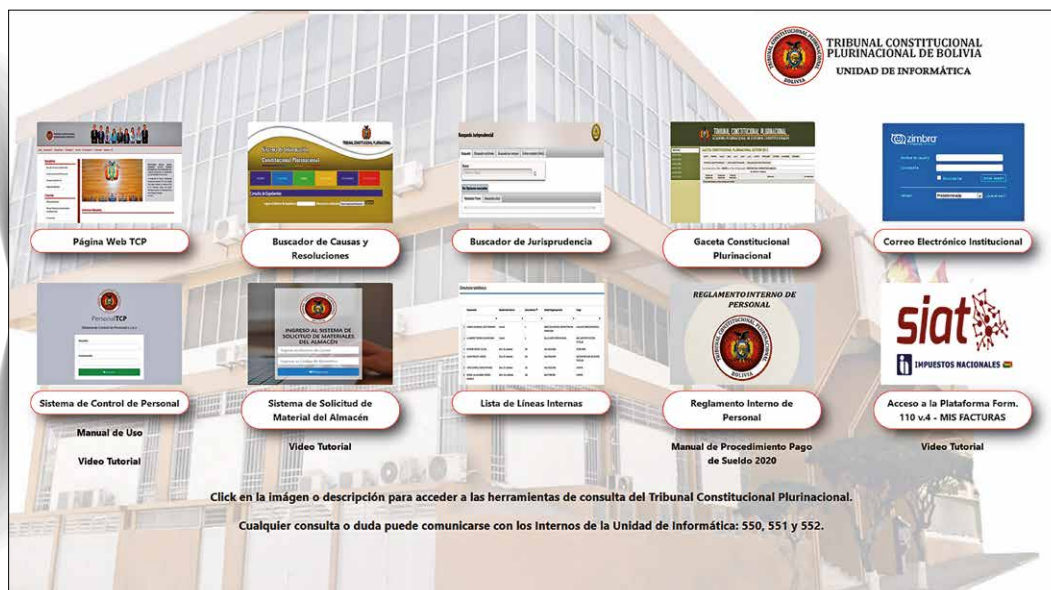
TRIBUNAL CONSTITUCIONAL PLURINACIONAL DE BOLIVIA
UNIDAD DE INFORMÁTICA

Página Web TCP

Buscador de Causas y Resoluciones

Buscador de Jurisprudencia

Gaceta Constitucional Plurinacional

zimbra

Correo Electrónico Institucional

PersonalTCP

Sistema de Control de Personal

Manual de Uso

Video Tutorial

INGRESO AL SISTEMA DE SOLICITUD DE MATERIALES DEL ALMACÉN

Sistema de Solicitud de Material del Almacén

Video Tutorial

Lista de Líneas Internas

REGLAMENTO INTERNO DE PERSONAL

Reglamento Interno de Personal

Manual de Procedimiento Pago de Sueldo 2020

siat

IMPUESTOS NACIONALES

Acceso a la Plataforma Form. 110 v.4 - MIS FACTURAS

Video Tutorial

Click en la imágen o descripción para acceder a las herramientas de consulta del Tribunal Constitucional Plurinacional.

Cualquier consulta o duda puede comunicarse con los Internos de la Unidad de Informática: 550, 551 y 552.